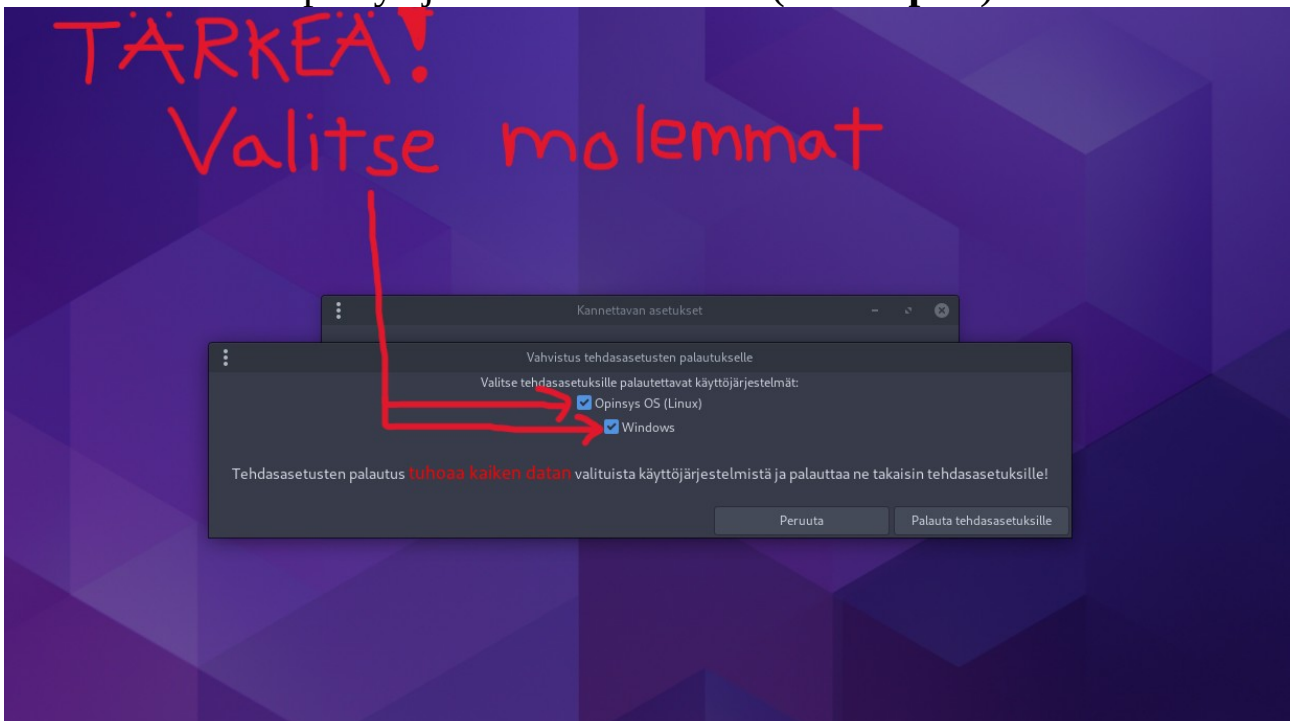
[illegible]

TÄRKEÄ!
Valitse molemmat

Kannettavan asetukset

Vahvistus tehdasasetusten palautukselle

Valitse tehdasasetuksille palautettavat käyttöjärjestelmät:

Opinsys OS (Linux)

Windows

Tehdasasetusten palautus tuhoaa kaiken datan valituista käyttöjärjestelmistä ja palauttaa ne takaisin tehdasasetuksille!

Peruuta

Palauta tehdasasetuksille